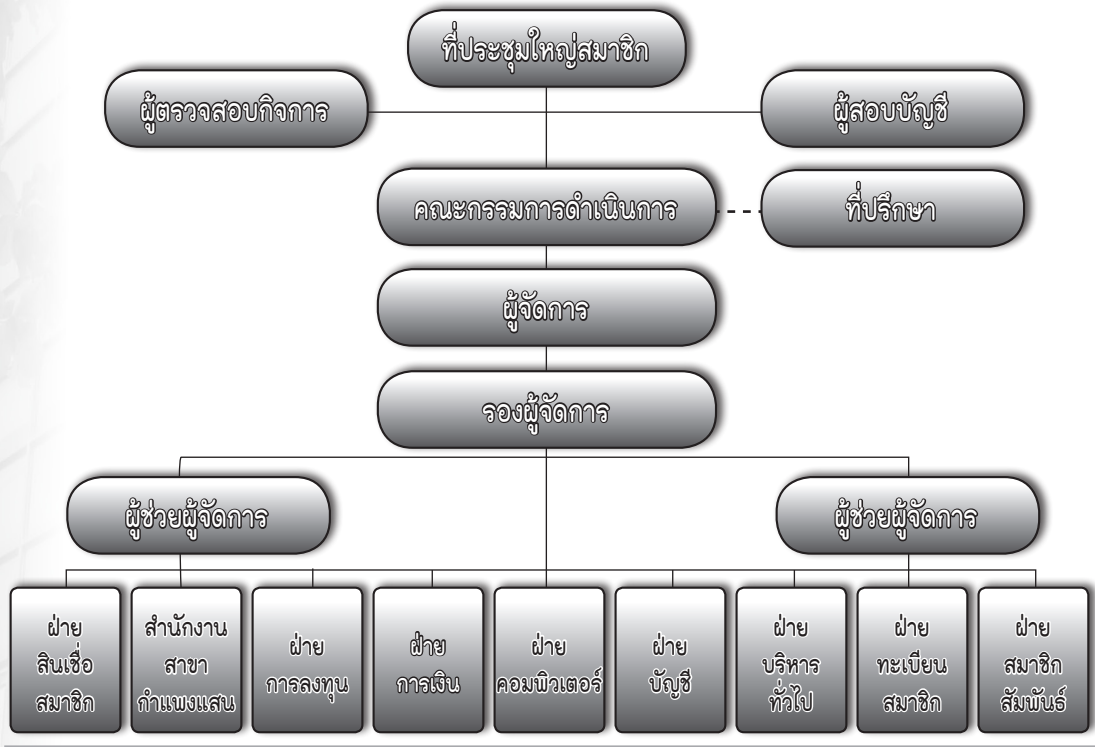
ที่ประชุมใหญ่สมาชิก

ผู้ตรวจสอบกิจการ

ผู้สอบบัญชี

คณะกรรมการดำเนินการ

ที่ปรึกษา

ผู้จัดการ

รองผู้จัดการ

ผู้ช่วยผู้จัดการ

ผู้ช่วยผู้จัดการ

ฝ่าย สินเชื่อ สมาชิก

สำนักงาน สาขา กำแพงแสน

ฝ่าย การลงทุน

ฝ่าย การเงิน

ฝ่าย คอมพิวเตอร์

ฝ่าย บัญชี

ฝ่าย บริหาร ทั่วไป

ฝ่าย ทะเบียน สมาชิก

ฝ่าย สมาชิก สัมพันธ์